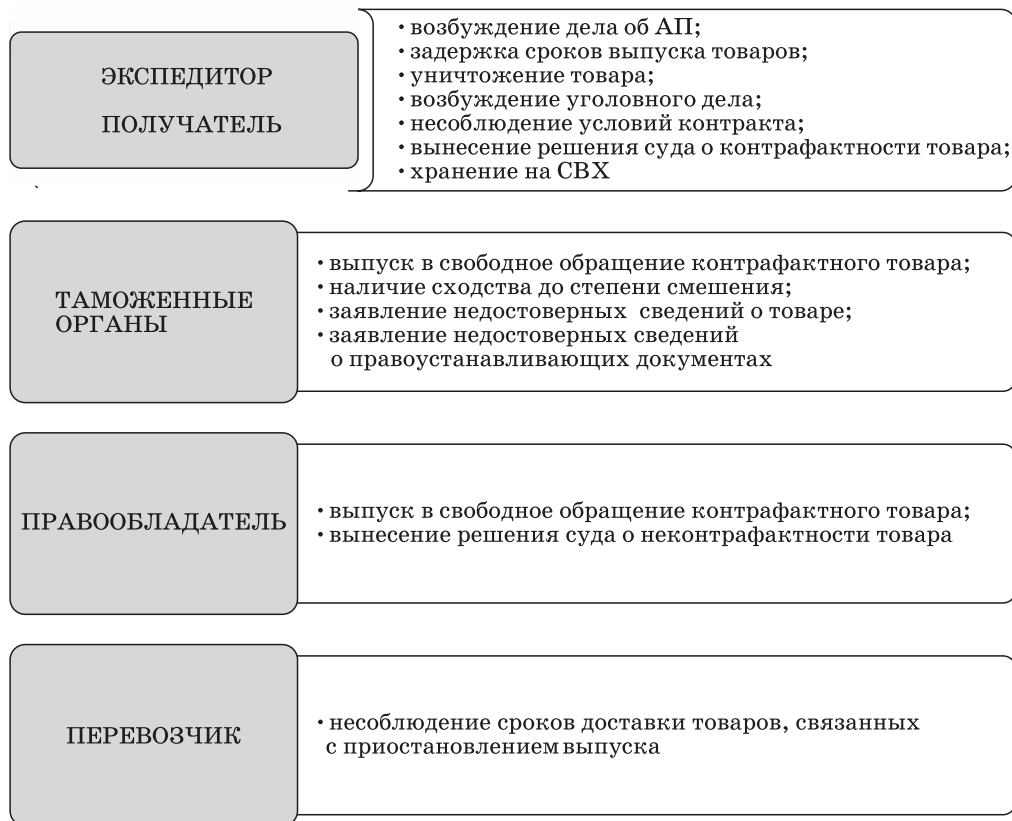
ЭКСПЕДИТОР

ПОЛУЧАТЕЛЬ

• возбуждение дела об АП;
• задержка сроков выпуска товаров;
• уничтожение товара;
• возбуждение уголовного дела;
• несоблюдение условий контракта;
• вынесение решения суда о контрафактности товара;
• хранение на СВХ

ТАМОЖЕННЫЕ ОРГАНЫ

• выпуск в свободное обращение контрафактного товара;
• наличие сходства до степени смешения;
• заявление недостоверных сведений о товаре;
• заявление недостоверных сведений о правоустанавливающих документах

ПРАВООБЛАДАТЕЛЬ

• выпуск в свободное обращение контрафактного товара;
• вынесение решения суда о неконтрафактности товара

ПЕРЕВОЗЧИК

• несоблюдение сроков доставки товаров, связанных с приостановлением выпуска